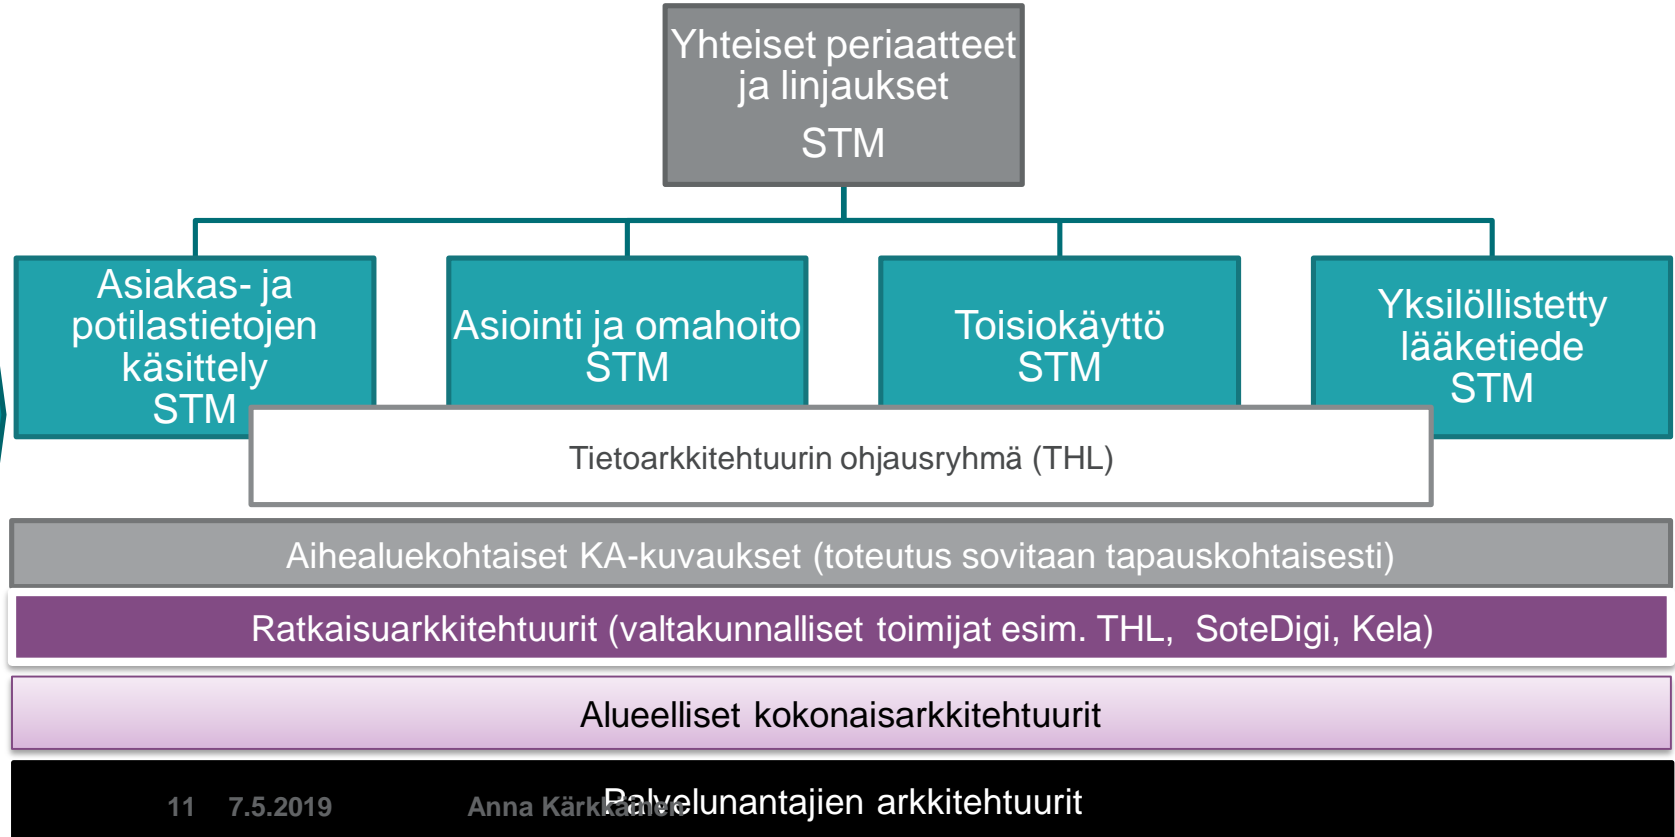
Yhteiset periaatteet ja linjaukset
STM

Asiakas- ja potilastietojen käsittely
STM

Asiointi ja omahoito
STM

Toisiokäyttö
STM

Yksilöllistetty lääketiede
STM

Tietoarkkitehtuurin ohjausryhmä (THL)

Aihealuekohtaiset KA-kuvaukset (toteutus sovitaan tapauskohtaisesti)

Ratkaisuarkkitehtuurit (valtakunnalliset toimijat esim. THL, SoteDigi, Kela)

Alueelliset kokonaisarkkitehtuurit

Palvelunantajien arkkitehtuurit

11 7.5.2019 Anna Kärk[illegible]